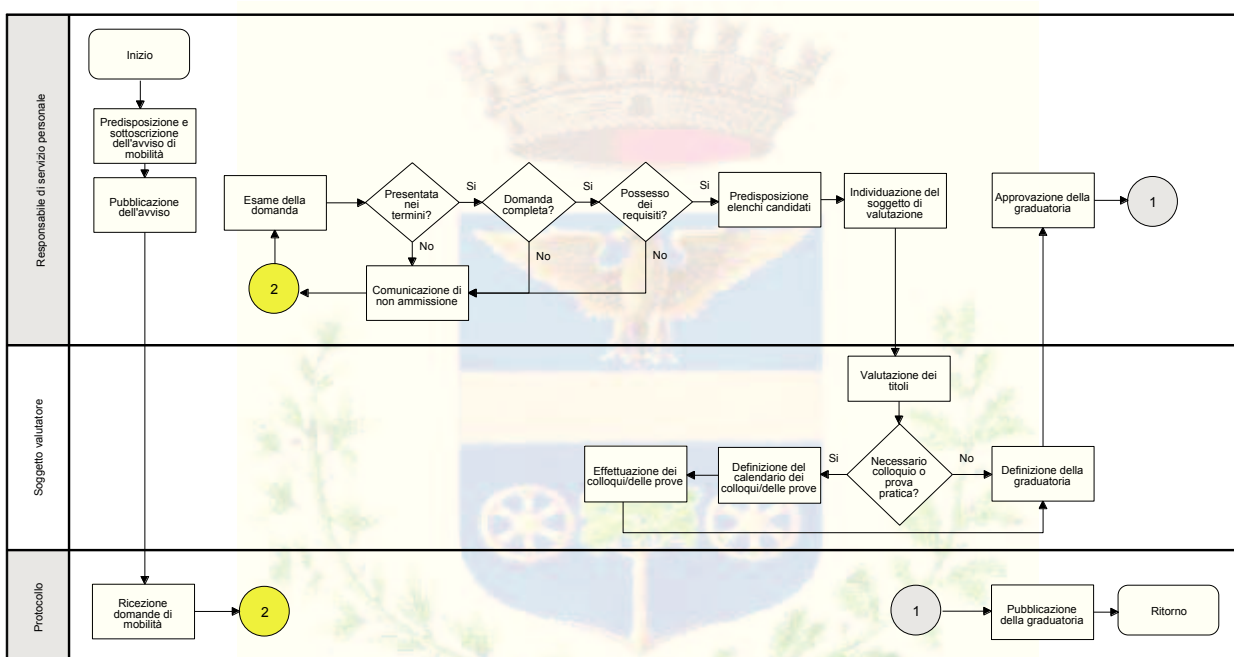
Responsabile di servizio personale

Inizio

Predisposizione e sottoscrizione dell'avviso di mobilità

Pubblicazione dell'avviso

Esame della domanda

Presentata nei termini?

Si

No

Domanda completa?

Si

No

Possesso dei requisiti?

Si

No

Predisposizione elenchi candidati

Individuazione del soggetto di valutazione

Approvazione della graduatoria

1

2

Comunicazione di non ammissione

Soggetto valutatore

Valutazione dei titoli

Effettuazione dei colloqui/delle prove

Definizione del calendario dei colloqui/delle prove

Si

Necessario colloquio o prova pratica?

No

Definizione della graduatoria

Protocollo

Ricezione domande di mobilità

2

1

Pubblicazione della graduatoria

Ritorno